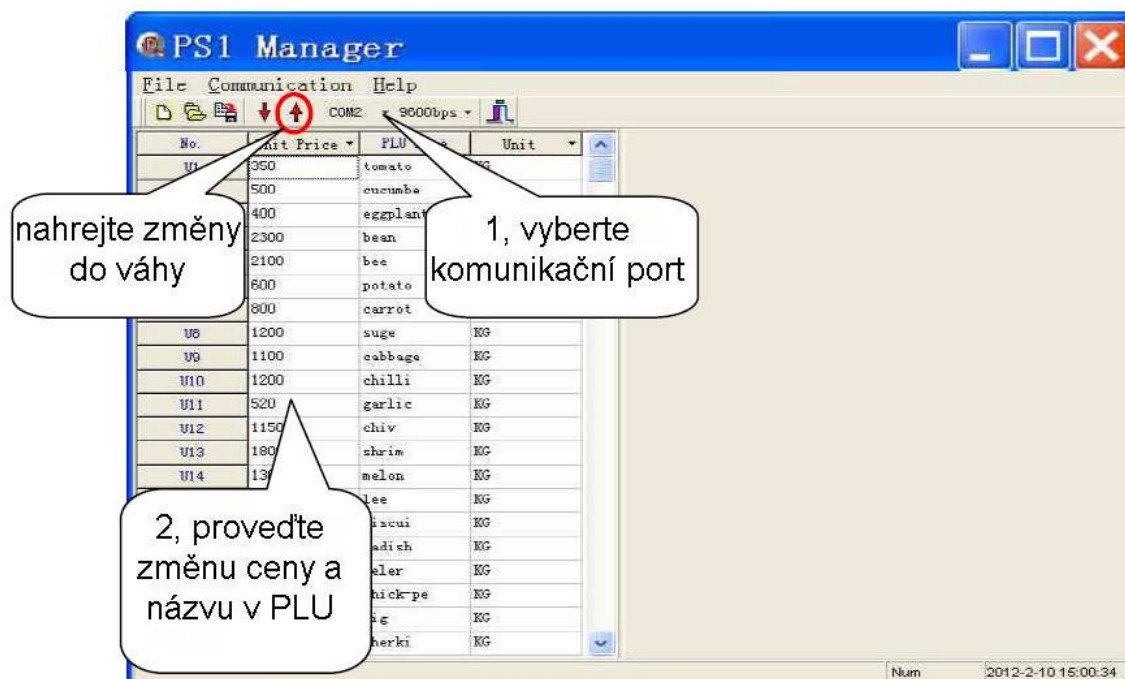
PS1 Manager

File Communication Help

COM2 9600bps

| No. | Unit Price | PLU Name | Unit |
|---|---|---|---|
| U1 | 350 | tomato | KG |
| | 500 | cucumbe | |
| | 400 | eggplant | |
| | 2300 | bean | |
| | 2100 | bee | |
| | 600 | potato | |
| | 800 | carrot | |
| U8 | 1200 | suge | KG |
| U9 | 1100 | cabbage | KG |
| U10 | 1200 | chilli | KG |
| U11 | 520 | garlic | KG |
| U12 | 1150 | chiv | KG |
| U13 | 180 | shrim | KG |
| U14 | 13 | melon | KG |
| | | lee | KG |
| | | iscui | KG |
| | | adish | KG |
| | | eler | KG |
| | | hick-pe | KG |
| | | ig | KG |
| | | herki | KG |

nahrejte změny do váhy

1, vyberte komunikační port

2, proveďte změnu ceny a názvu v PLU

Num 2012-2-10 15:00:34